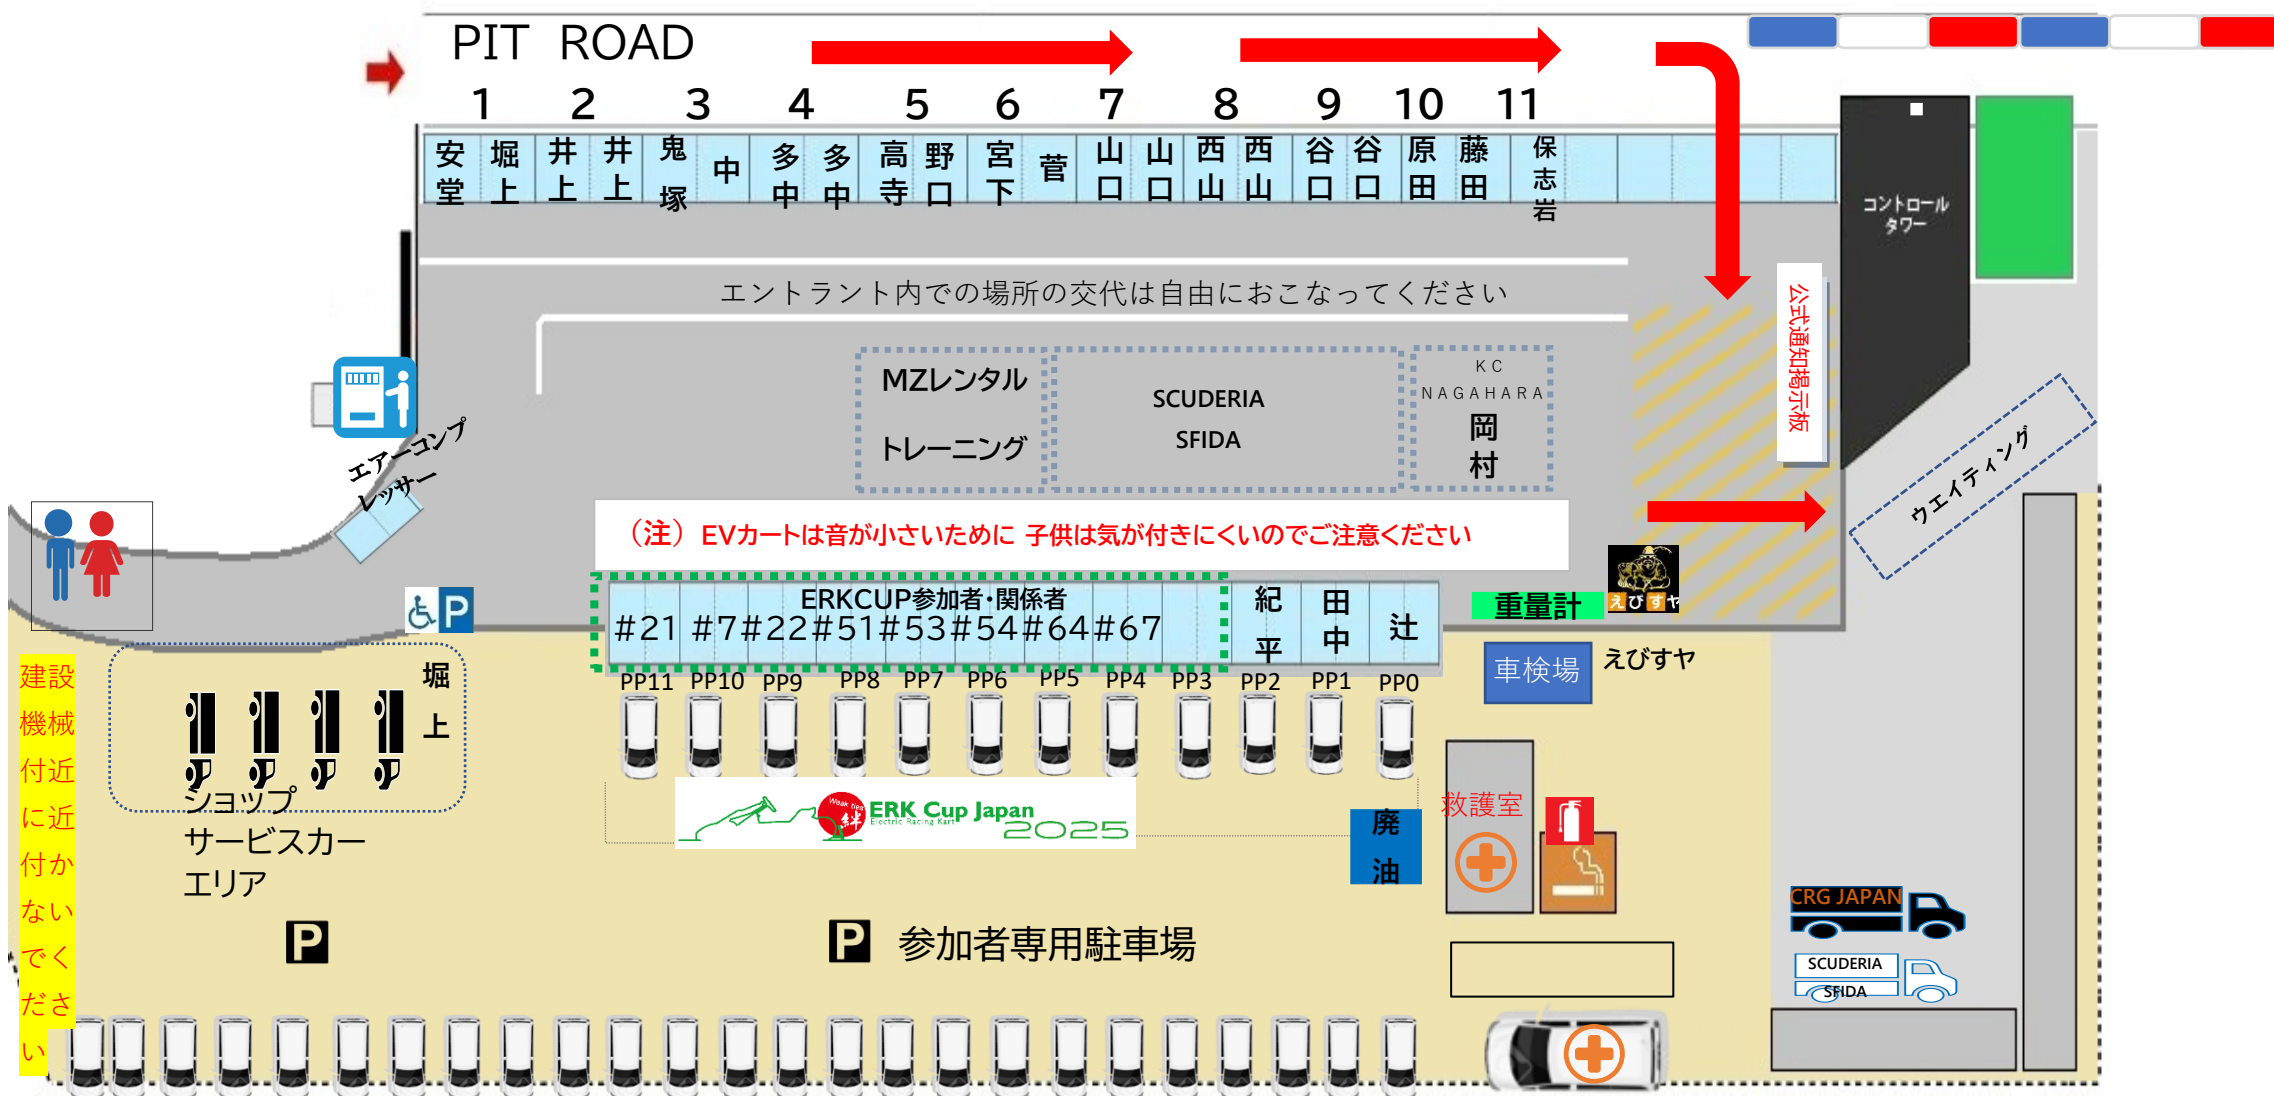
PIT ROAD

1 2 3 4 5 6 7 8 9 10 11

| 安堂 | 堀上 | 井上 | 井上 | 鬼塚 | 中 | 多中 | 多中 | 高寺 | 野口 | 宮下 | 菅 | 山口 | 山口 | 西山 | 西山 | 谷口 | 谷口 | 原田 | 藤田 | 保志岩 |
|---|---|---|---|---|---|---|---|---|---|---|---|---|---|---|---|---|---|---|---|---|

コントロールタワー

エントラント内での場所の交代は自由におこなってください

公式通知掲示板

MZレンタル トレーニング

SCUDERIA SFIDA

KC NAGAHARA 岡村

エアーコンプレッサー

ウエイティング

（注）EVカートは音が小さいために 子供は気が付きにくいのでご注意ください

ERKCUP参加者・関係者
#21 #7 #22 #51 #53 #54 #64 #67

| 紀平 | 田中 | 辻 |
|---|---|---|

重量計

えびすや

えびすや

車検場

PP11 PP10 PP9 PP8 PP7 PP6 PP5 PP4 PP3 PP2 PP1 PP0

建設機械付近に近付かないでください

堀上

ショップサービスカーエリア

ERK Cup Japan 2025

Weak Kart Electric Racing Kart

廃油

救護室

P

P 参加者専用駐車場

CRG JAPAN

SCUDERIA SFIDA